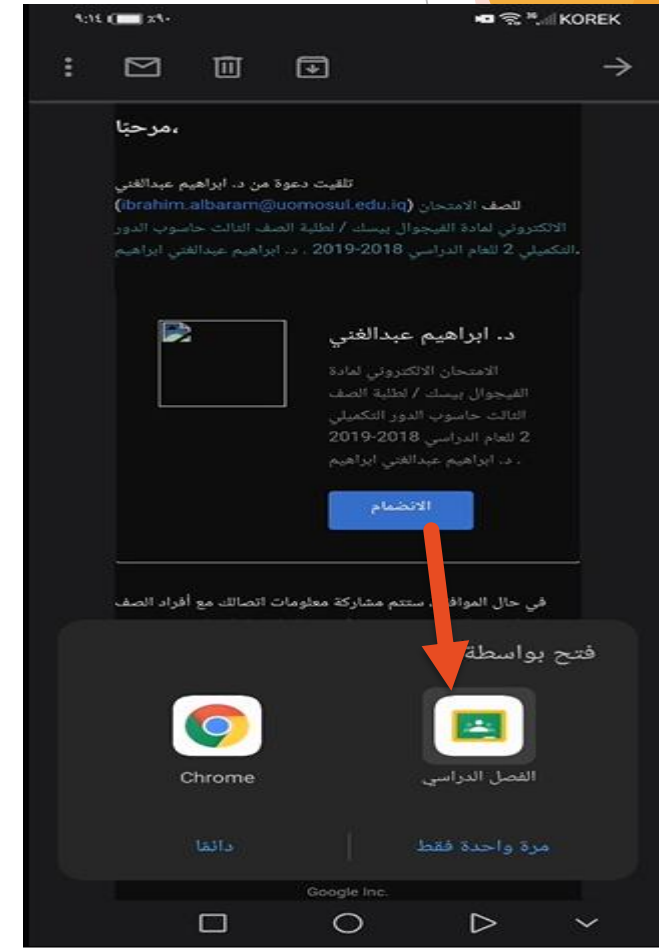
٩:١٤ ٩٠x KOREK

مرحبًا،

تلقيت دعوة من د. ابراهيم عبدالغني (ibrahim.albaram@uomosul.edu.iq) للصف الامتحان الالكتروني لمادة الفيجوال بيسك / لطلبة الصف الثالث حاسوب الدور التكميلي 2 للعام الدراسي 2018-2019 . د. ابراهيم عبدالغني ابراهيم.

د. ابراهيم عبدالغني

الامتحان الالكتروني لمادة الفيجوال بيسك / لطلبة الصف الثالث حاسوب الدور التكميلي 2 للعام الدراسي 2018-2019 . د. ابراهيم عبدالغني ابراهيم

الانضمام

في حال الموافقة، ستتم مشاركة معلومات اتصالك مع أفراد الصف

فتح بواسطة

Chrome

الفصل الدراسي

دائمًا

مرة واحدة فقط

Google Inc.